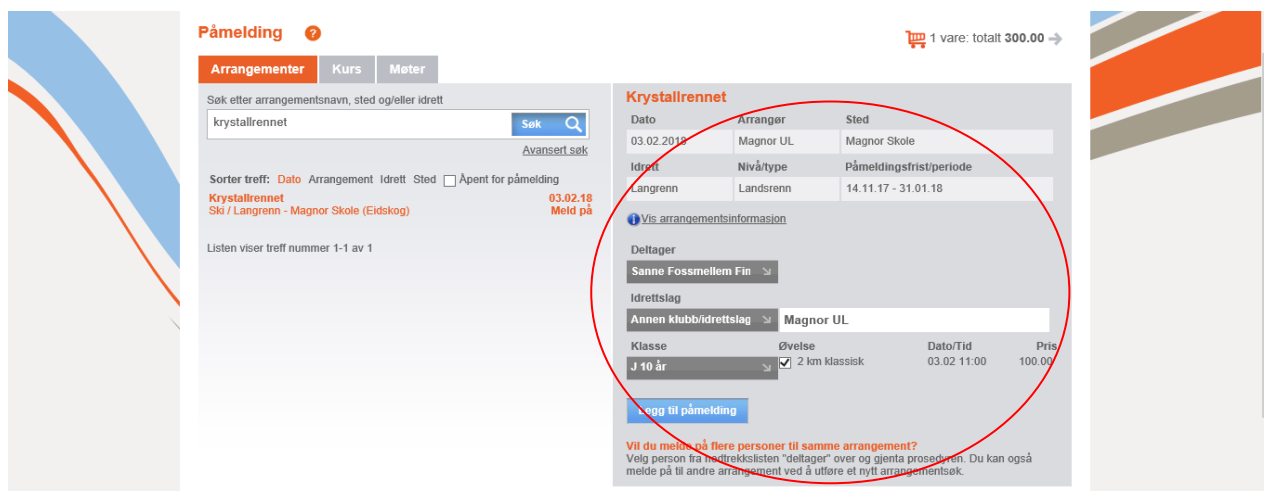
Påmelding ?

1 vare: totalt 300.00

Arrangementer | Kurs | Møter

Søk etter arrangementsnavn, sted og/eller idrett

krystallrennet

Søk

Avansert søk

Sorter treff: Dato Arrangement Idrett Sted Åpent for påmelding

Krystallrennet 03.02.18
Ski / Langrenn - Magnor Skole (Eidskog) Meld på

Listen viser treff nummer 1-1 av 1

Krystallrennet

| Dato | Arrangør | Sted |
|---|---|---|
| 03.02.2018 | Magnor UL | Magnor Skole |
| Idrett | Nivå/type | Påmeldingsfrist/periode |
| Langrenn | Landsrenn | 14.11.17 - 31.01.18 |

Vis arrangementsinformasjon

Deltager

Sanne Fossmellem Fin

Idrettslag

Annen klubb/idrettslag

Magnor UL

| Klasse | Øvelse | Dato/Tid | Pris |
|---|---|---|---|
| J 10 år | 2 km klassisk | 03.02 11:00 | 100.00 |

Legg til påmelding

Vil du melde på flere personer til samme arrangement?
Velg person fra nedtrekkslisten "deltager" over og gjenta prosedyren. Du kan også melde på til andre arrangement ved å utføre et nytt arrangementsøk.